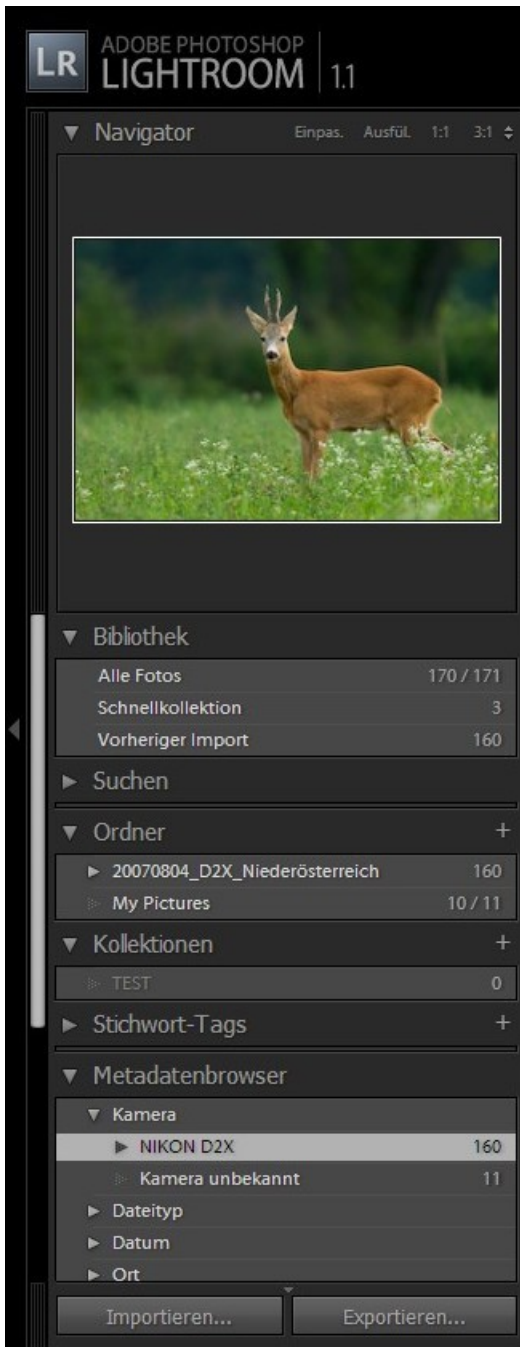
LR ADOBE PHOTOSHOP LIGHTROOM 1.1

▼ Navigator Einpas. Ausfül. 1:1 3:1

▼ Bibliothek
| | |
|---|---|
| Alle Fotos | 170 / 171 |
| Schnellkollektion | 3 |
| Vorheriger Import | 160 |

► Suchen

▼ Ordner +
| | |
|---|---|
| ► 20070804_D2X_Niederösterreich | 160 |
| My Pictures | 10 / 11 |

▼ Kollektionen +
| | |
|---|---|
| TEST | 0 |

► Stichwort-Tags +

▼ Metadatenbrowser
| | |
|---|---|
| ▼ Kamera | |
| ► NIKON D2X | 160 |
| Kamera unbekannt | 11 |
| ► Dateityp | |
| ► Datum | |
| ► Ort | |

Importieren... Exportieren...